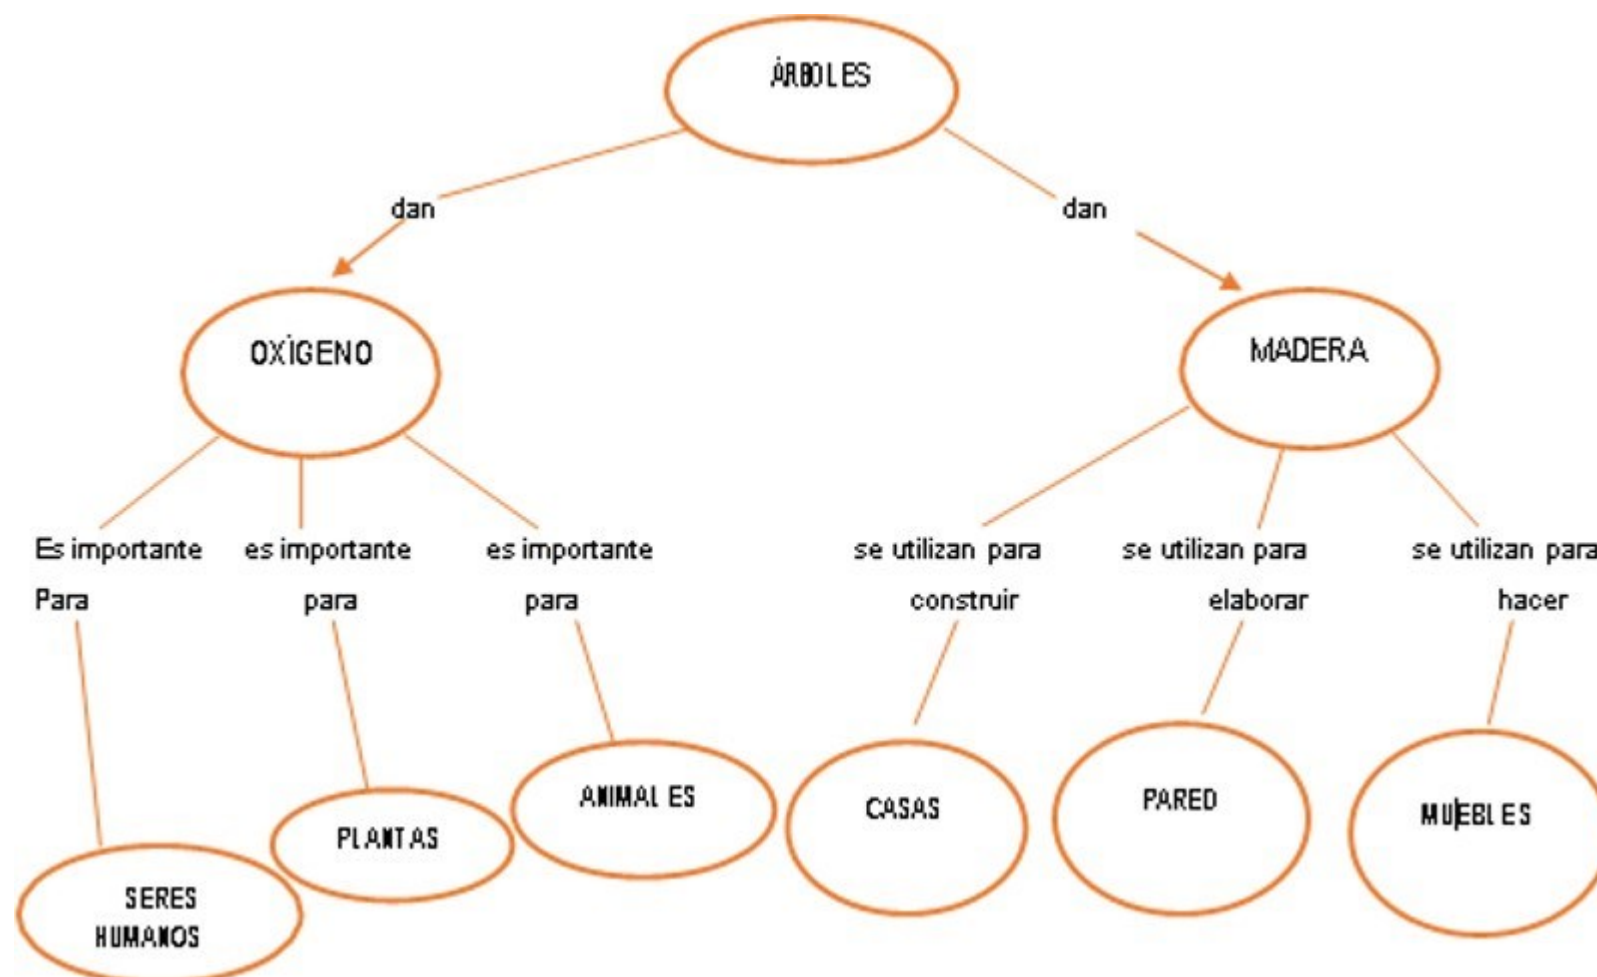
ÁRBOLES

dan

dan

OXÍGENO

MADERA

Es importante Para

es importante para

es importante para

se utilizan para construir

se utilizan para elaborar

se utilizan para hacer

SERES HUMANOS

PLANTAS

ANIMALES

CASAS

PARED

MUEBLES